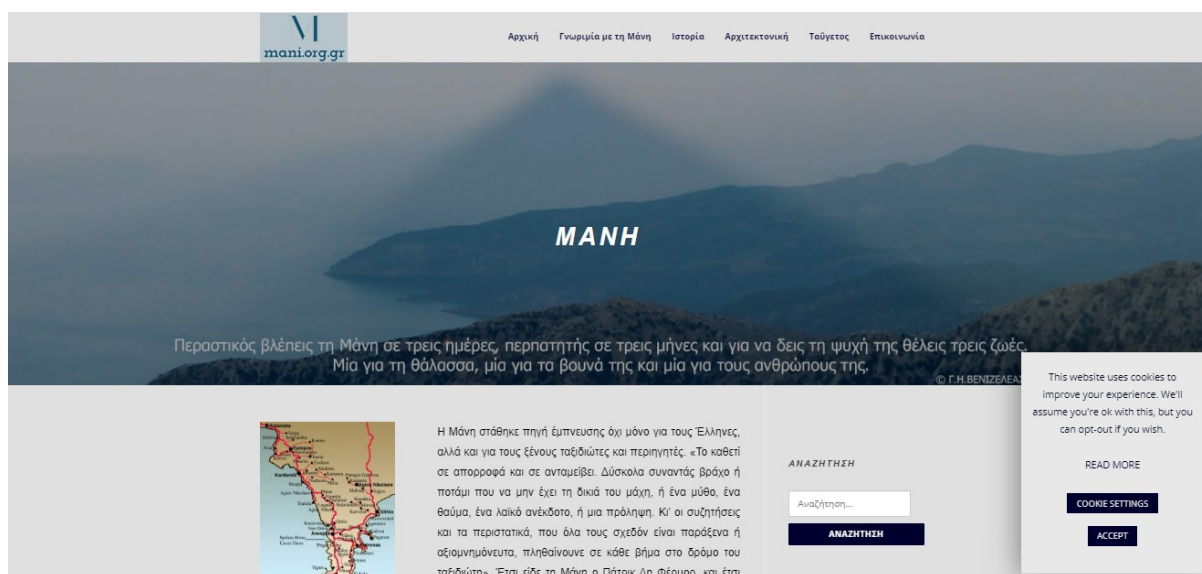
M
mani.org.gr

Αρχική  Γνωριμία με τη Μάνη  Ιστορία  Αρχιτεκτονική  Ταΰγετος  Επικοινωνία

ΜΑΝΗ

Περαστικός βλέπεις τη Μάνη σε τρεις ημέρες, περπατητής σε τρεις μήνες και για να δεις τη ψυχή της θέλεις τρεις ζωές. Μία για τη θάλασσα, μία για τα βουνά της και μία για τους ανθρώπους της.

© Γ.Η.ΒΕΝΙΖΕΛΕΑ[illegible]

Η Μάνη στάθηκε πηγή έμπνευσης όχι μόνο για τους Έλληνες, αλλά και για τους ξένους ταξιδιώτες και περιηγητές. «Το καθετί σε απορροφά και σε ανταμείβει. Δύσκολα συναντάς βράχο ή ποτάμι που να μην έχει τη δικιά του μάχη, ή ένα μύθο, ένα θαύμα, ένα λαϊκό ανέκδοτο, ή μια πρόληψη. Κι' οι συζητήσεις και τα περιστατικά, που όλα τους σχεδόν είναι παράξενα ή αξιομνημόνευτα, πληθαίνουνε σε κάθε βήμα στο δρόμο του ταξιδιώτη». Έτσι είδε τη Μάνη ο Πάτρικ Λη Φέρμορ, και έτσι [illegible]

ΑΝΑΖΗΤΗΣΗ

Αναζήτηση...

ΑΝΑΖΗΤΗΣΗ

This website uses cookies to improve your experience. We'll assume you're ok with this, but you can opt-out if you wish.

READ MORE

COOKIE SETTINGS

ACCEPT